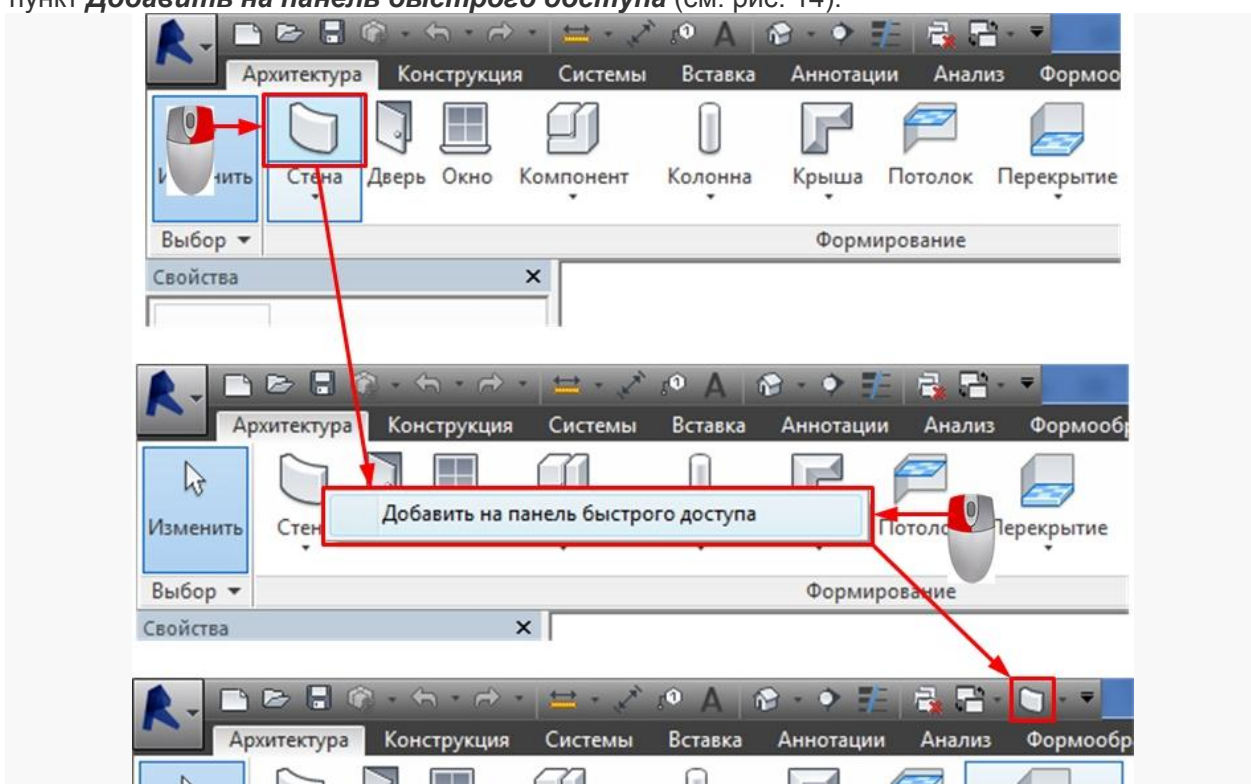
пункт **Добавить на панель быстрого доступа** (см. рис. 14).

Архитектура Конструкция Системы Вставка Аннотации Анализ Формоо

Изменить Стена Дверь Окно Компонент Колонна Крыша Потолок Перекрытие

Выбор ▾ Формирование

Свойства ×

Архитектура Конструкция Системы Вставка Аннотации Анализ Формообр

Изменить Стен Добавить на панель быстрого доступа Потолок Перекрытие

Выбор ▾ Формирование

Свойства ×

Архитектура Конструкция Системы Вставка Аннотации Анализ Формообр